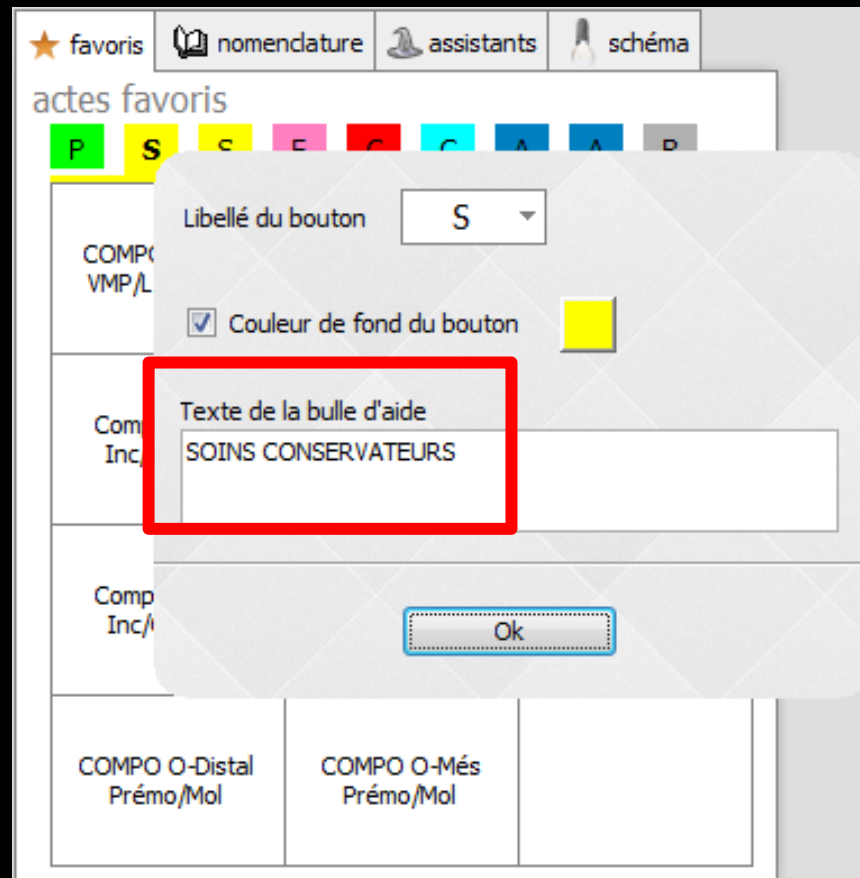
favoris
nomenclature
assistants
schéma

actes favoris

P
S
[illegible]
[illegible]
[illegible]
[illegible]
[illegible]
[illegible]
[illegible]

COMPO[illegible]
VMP/L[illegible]

Comp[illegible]
Inc/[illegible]

Comp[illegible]
Inc/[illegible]

COMPO O-Distal
Prémo/Mol

COMPO O-Més
Prémo/Mol

Libellé du bouton
S

Couleur de fond du bouton

Texte de la bulle d'aide
SOINS CONSERVATEURS

Ok